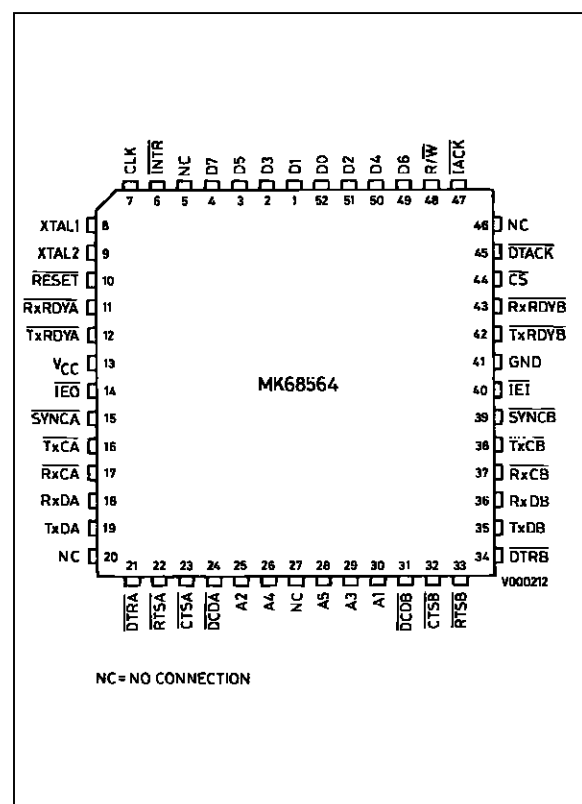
CLK 7
$\overline{INTR}$ 6
NC 5
D7 4
D5 3
D3 2
D1 1
D0 52
D2 51
D4 50
D6 49
R/$\overline{W}$ 48
$\overline{IACK}$ 47

XTAL1 8
XTAL2 9
$\overline{RESET}$ 10
$\overline{RxRDYA}$ 11
$\overline{TxRDYA}$ 12
$V_{CC}$ 13
$\overline{IEO}$ 14
$\overline{SYNCA}$ 15
$\overline{TxCA}$ 16
$\overline{RxCA}$ 17
RxDA 18
TxDA 19
NC 20

MK68564

46 NC
45 $\overline{DTACK}$
44 $\overline{CS}$
43 $\overline{RxRDYB}$
42 $\overline{TxRDYB}$
41 GND
40 $\overline{IEI}$
39 $\overline{SYNCB}$
38 $\overline{TxCB}$
37 $\overline{RxCB}$
36 RxDB
35 TxDB
34 $\overline{DTRB}$

21 $\overline{DTRA}$
22 $\overline{RTSA}$
23 $\overline{CTSA}$
24 $\overline{DCDA}$
25 A2
26 A4
27 NC
28 A5
29 A3
30 A1
31 $\overline{DCDB}$
32 $\overline{CTSB}$
33 $\overline{RTSB}$

V000212

NC= NO CONNECTION